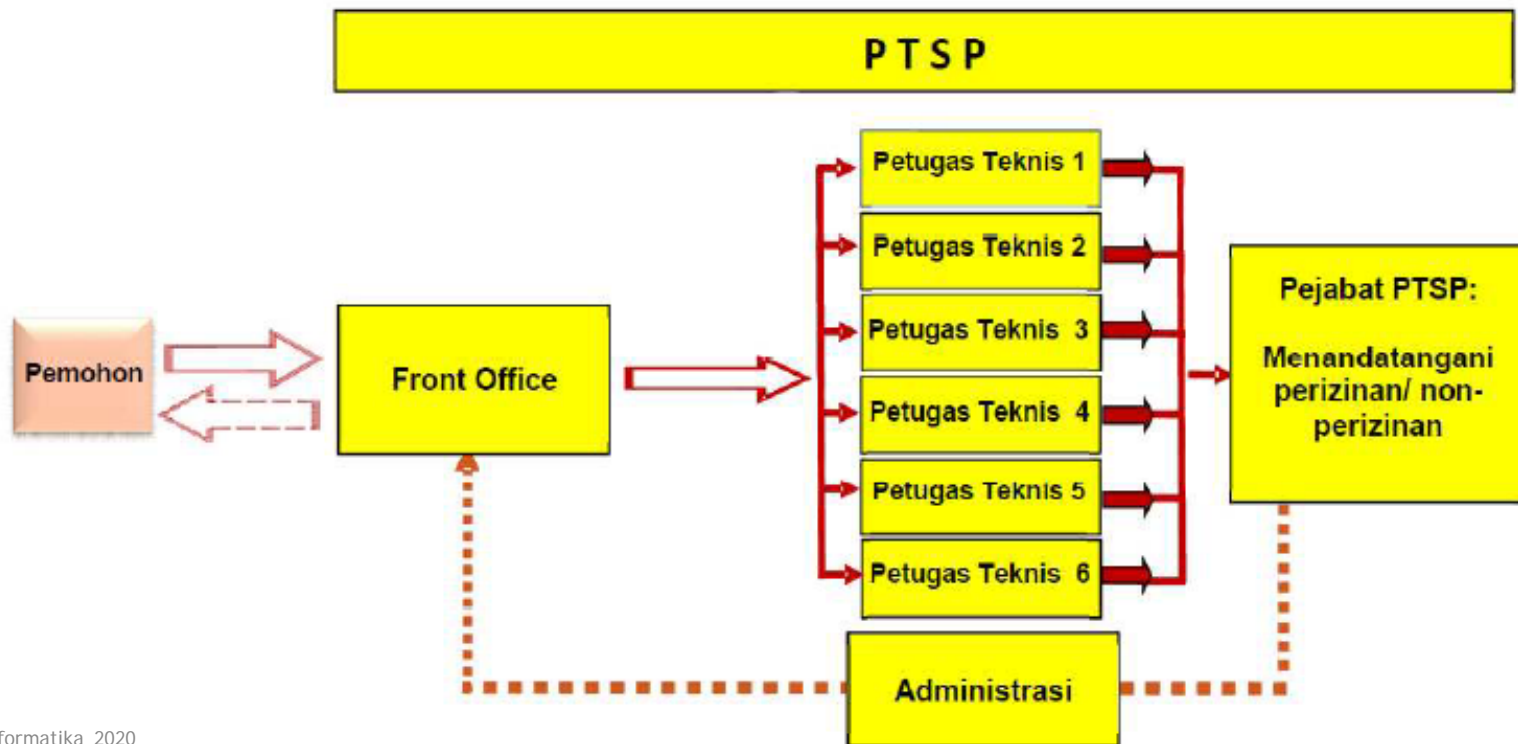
P T S P

Pemohon

Front Office

Petugas Teknis 1

Petugas Teknis 2

Petugas Teknis 3

Petugas Teknis 4

Petugas Teknis 5

Petugas Teknis 6

Pejabat PTSP:

Menandatangani perizinan/ non-perizinan

Administrasi

formatika 2020